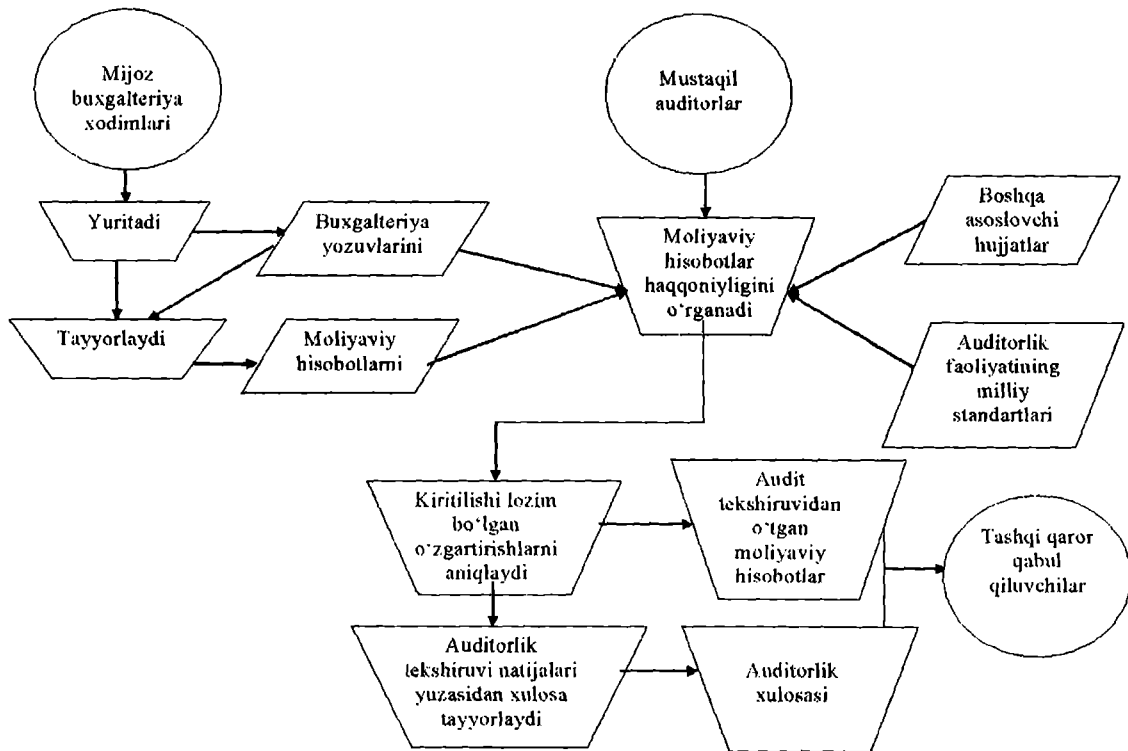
Mijoz buxgalteriya xodimlari

Mustaqil auditorlar

Yuritadi

Buxgalteriya yozuvlarini

Moliyaviy hisobotlar haqqoniyligini o'rganadi

Boshqa asoslovchi hujjatlar

Tayyorlaydi

Moliyaviy hisobotlarni

Auditorlik faoliyatining milliy standartlari

Kiritilishi lozim bo'lgan o'zgartirishlarni aniqlaydi

Audit tekshiruvidan o'tgan moliyaviy hisobotlar

Tashqi qaror qabul qiluvchilar

Auditorlik tekshiruvi natijalari yuzasidan xulosa tayyorlaydi

Auditorlik xulosasi